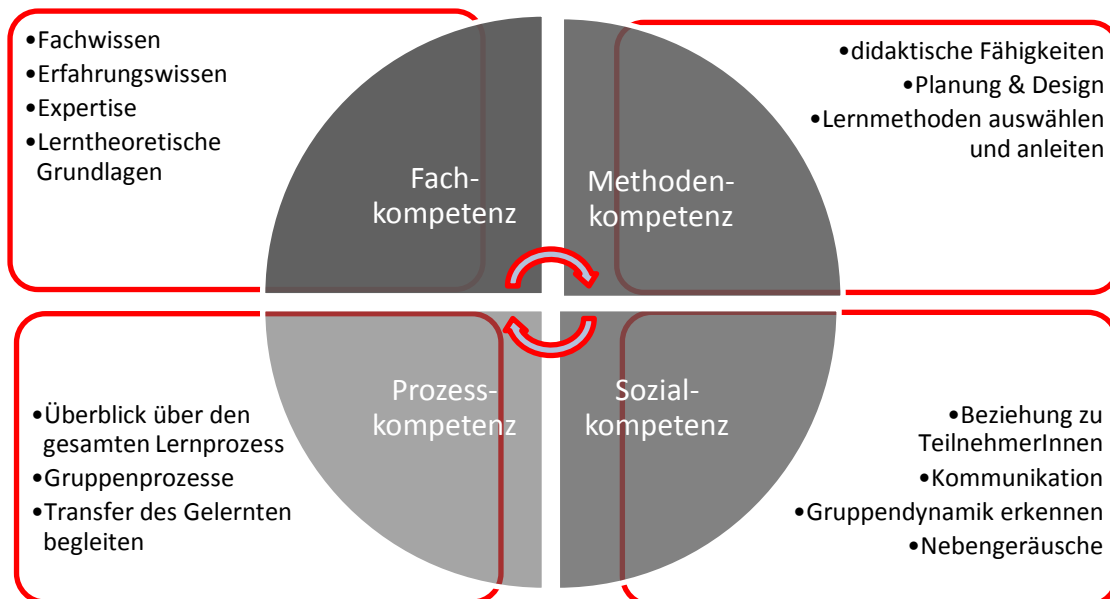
•Fachwissen
•Erfahrungswissen
•Expertise
•Lerntheoretische Grundlagen

Fachkompetenz

•didaktische Fähigkeiten
•Planung & Design
•Lernmethoden auswählen und anleiten

Methodenkompetenz

Prozesskompetenz

•Überblick über den gesamten Lernprozess
•Gruppenprozesse
•Transfer des Gelernten begleiten

Sozialkompetenz

•Beziehung zu TeilnehmerInnen
•Kommunikation
•Gruppendynamik erkennen
•Nebengeräusche